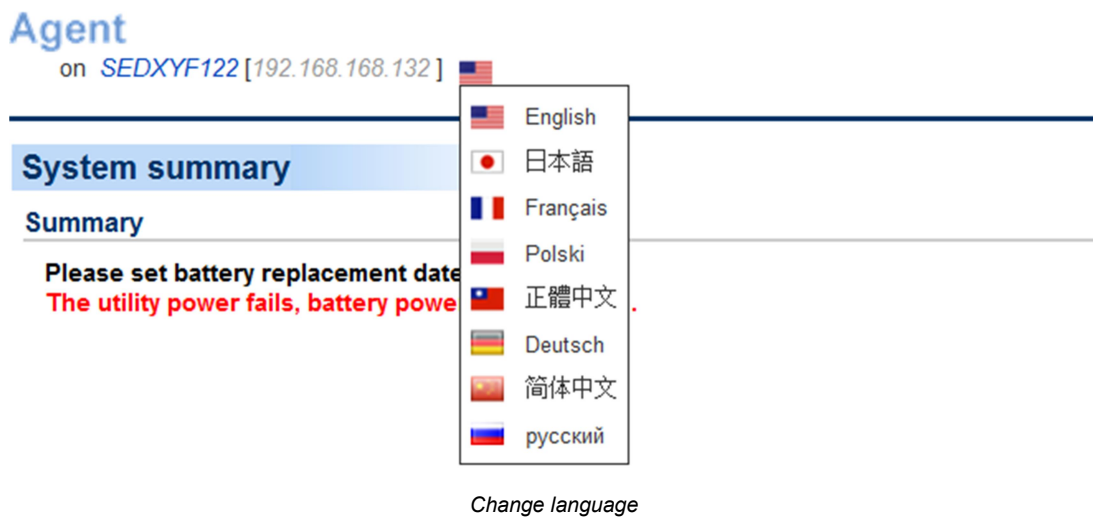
Agent
on SEDXYF122 [192.168.168.132 ]

English
日本語
Français
Polski
正體中文
Deutsch
简体中文
русский

System summary

Summary

Please set battery replacement date
The utility power fails, battery powe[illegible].

Change language